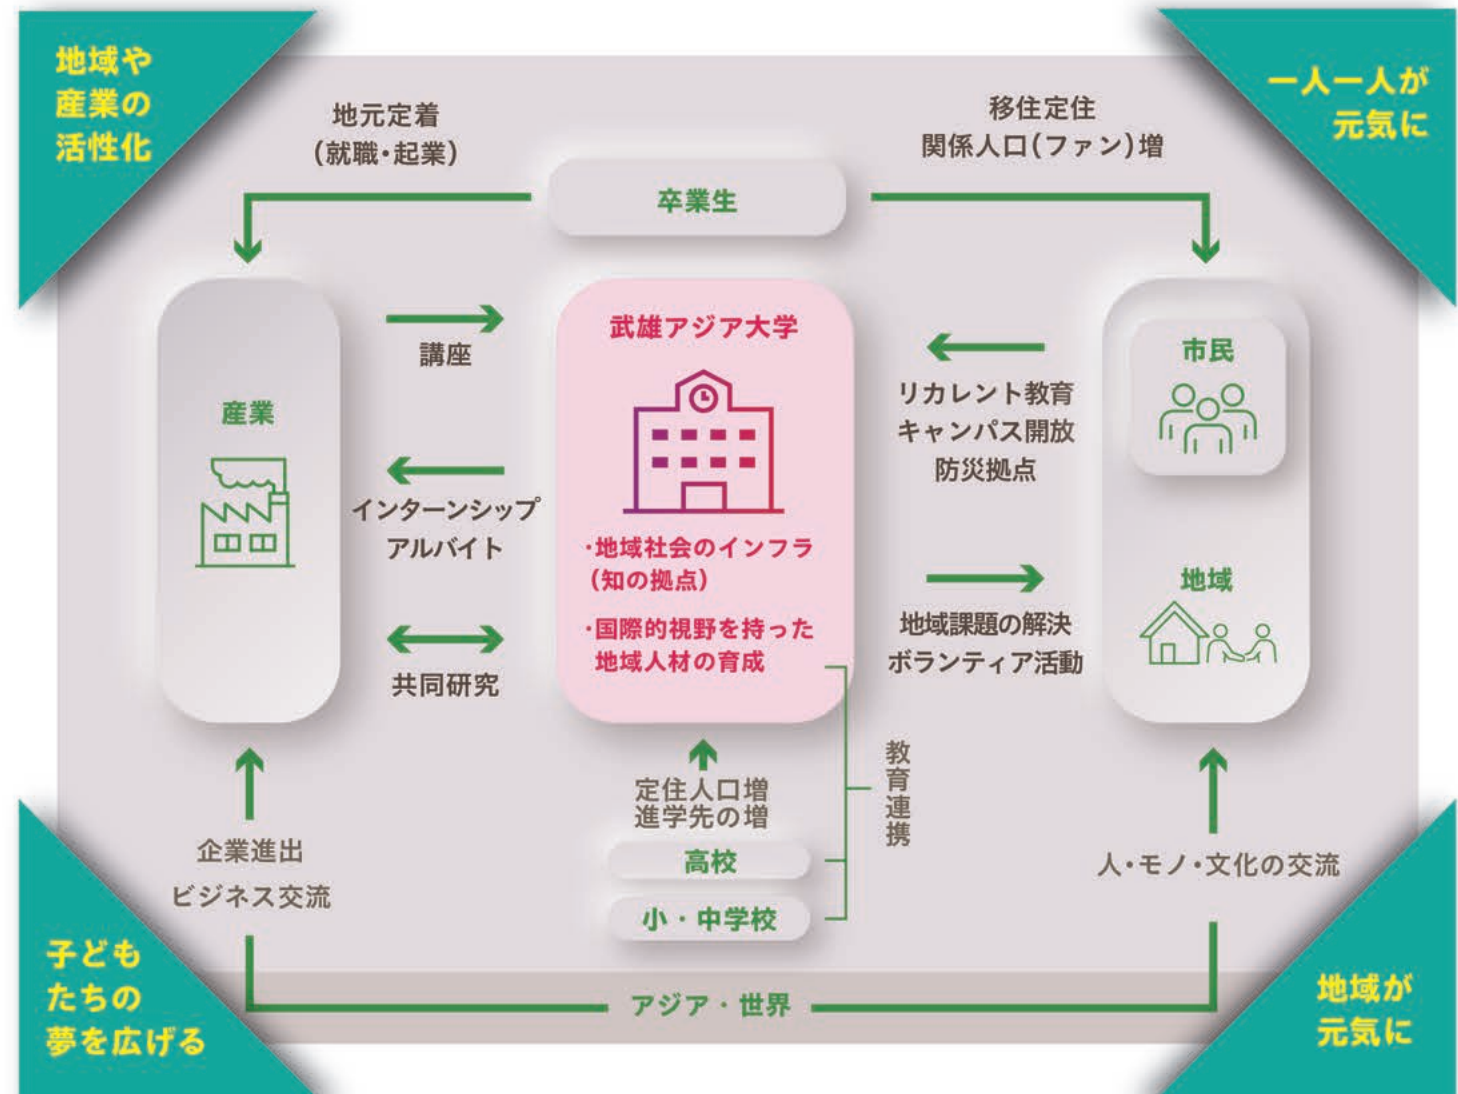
地域や産業の活性化

一人一人が元気に

地元定着
(就職・起業)

移住定住
関係人口(ファン)増

卒業生

産業

講座

インターンシップ
アルバイト

共同研究

武雄アジア大学

・地域社会のインフラ
(知の拠点)

・国際的視野を持った
地域人材の育成

リカレント教育
キャンパス開放
防災拠点

地域課題の解決
ボランティア活動

市民

地域

定住人口増
進学先の増

教育連携

高校

小・中学校

企業進出
ビジネス交流

人・モノ・文化の交流

アジア・世界

子どもたちの夢を広げる

地域が元気に